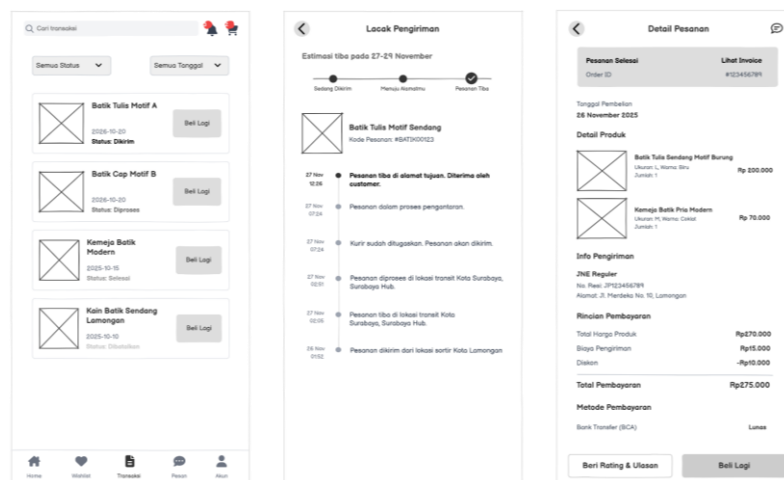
Cari transaksi

Semua Status

Semua Tanggal

Batik Tulis Motif A
2026-10-20
Status: Dikirim
Beli Lagi

Batik Cap Motif B
2026-10-20
Status: Diproses
Beli Lagi

Kemeja Batik Modern
2025-10-15
Status: Selesai
Beli Lagi

Kain Batik Sendang Lamongan
2025-10-10
Status: Dibatalkan
Beli Lagi

Home Wishlist Transaksi Pesan Akun

Lacak Pengiriman

Estimasi tiba pada 27-29 November

Sedang Dikirim Menuju Alamatmu Pesanan Tiba

Batik Tulis Motif Sendang
Kode Pesanan: #BATIK00123

27 Nov 12:26 Pesanan tiba di alamat tujuan. Diterima oleh customer.

27 Nov 07:24 Pesanan dalam proses pengantaran.

27 Nov 07:24 Kurir sudah ditugaskan. Pesanan akan dikirim.

27 Nov 02:51 Pesanan diproses di lokasi transit Kota Surabaya, Surabaya Hub.

27 Nov 02:05 Pesanan tiba di lokasi transit Kota Surabaya, Surabaya Hub.

26 Nov 01:52 Pesanan dikirim dari lokasi sortir Kota Lamongan

Detail Pesanan

Pesanan Selesai
Order ID
Lihat Invoice
#123456789

Tanggal Pembelian
26 November 2025

Detail Produk

Batik Tulis Sendang Motif Burung
Ukuran: L, Warna: Biru
Jumlah: 1
Rp 200.000

Kemeja Batik Pria Modern
Ukuran: M, Warna: Coklat
Jumlah: 1
Rp 70.000

Info Pengiriman
JNE Reguler
No. Resi: JP123456789
Alamat: Jl. Merdeka No. 10, Lamongan

Rincian Pembayaran
Total Harga Produk Rp270.000
Biaya Pengiriman Rp15.000
Diskon -Rp10.000

Total Pembayaran Rp275.000

Metode Pembayaran
Bank Transfer (BCA) Lunas

Beri Rating & Ulasan
Beli Lagi